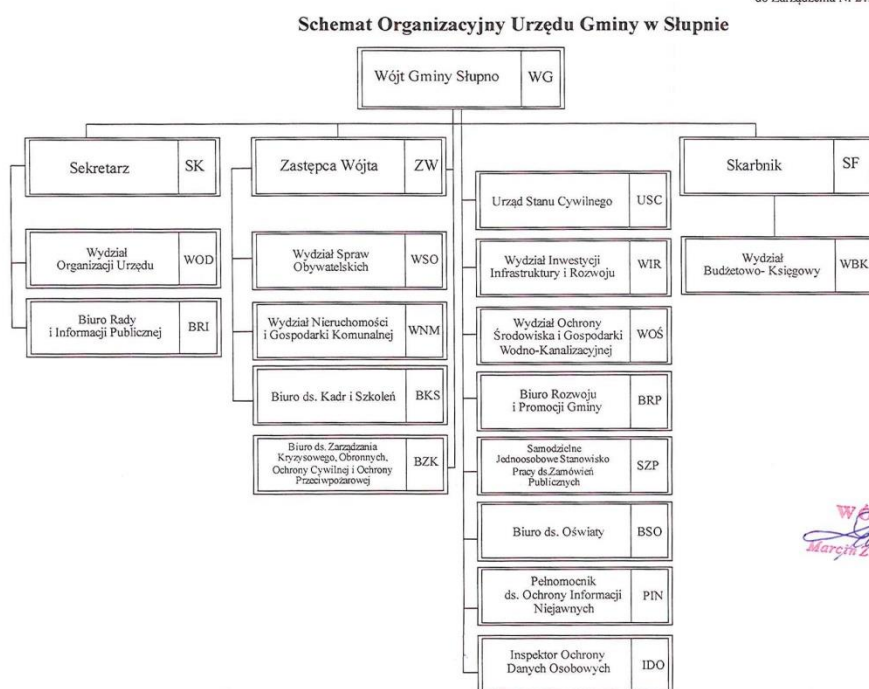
do Zarządzenia Nr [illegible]

Schemat Organizacyjny Urzędu Gminy w Słupnie

Wójt Gminy Słupno WG

Sekretarz SK

Wydział Organizacji Urzędu WOD

Biuro Rady i Informacji Publicznej BRI

Zastępca Wójta ZW

Wydział Spraw Obywatelskich WSO

Wydział Nieruchomości i Gospodarki Komunalnej WNM

Biuro ds. Kadr i Szkoleń BKS

Biuro ds. Zarządzania Kryzysowego, Obronnych, Ochrony Cywilnej i Ochrony Przeciwpożarowej BZK

Urząd Stanu Cywilnego USC

Wydział Inwestycji Infrastruktury i Rozwoju WIR

Wydział Ochrony Środowiska i Gospodarki Wodno-Kanalizacyjnej WOŚ

Biuro Rozwoju i Promocji Gminy BRP

Samodzielne Jednoosobowe Stanowisko Pracy ds.Zamówień Publicznych SZP

Biuro ds. Oświaty BSO

Pełnomocnik ds. Ochrony Informacji Niejawnych PIN

Inspektor Ochrony Danych Osobowych IDO

Skarbnik SF

Wydział Budżetowo- Księgowy WBK

W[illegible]
Marcin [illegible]